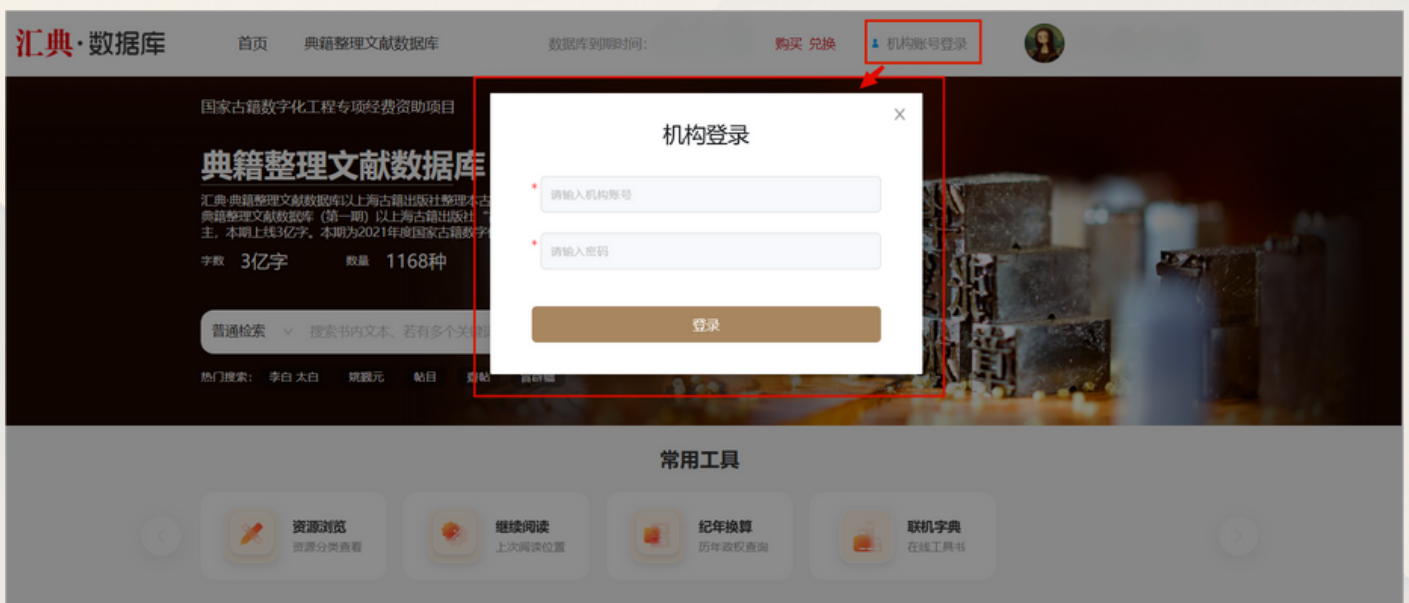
汇典·数据库 首页 典籍整理文献数据库 数据库到期时间: 购买 兑换 机构账号登录

国家古籍数字化工程专项经费资助项目

典籍整理文献数据库

汇典·典籍整理文献数据库以上海古籍出版社整理本古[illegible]
典籍整理文献数据库（第一期）以上海古籍出版社"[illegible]
主，本期上线3亿字，本期为2021年度国家古籍数字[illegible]

字数 3亿字 数量 1168种

普通检索 搜索书内文本，若有多个关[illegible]

热门搜索: 李白 太白 姚鼐元 帖目 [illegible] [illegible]

机构登录

* 请输入机构账号

* 请输入密码

登录

常用工具

资源浏览
资源分类查看

继续阅读
上次阅读位置

纪年换算
历年政权查询

联机字典
在线工具书